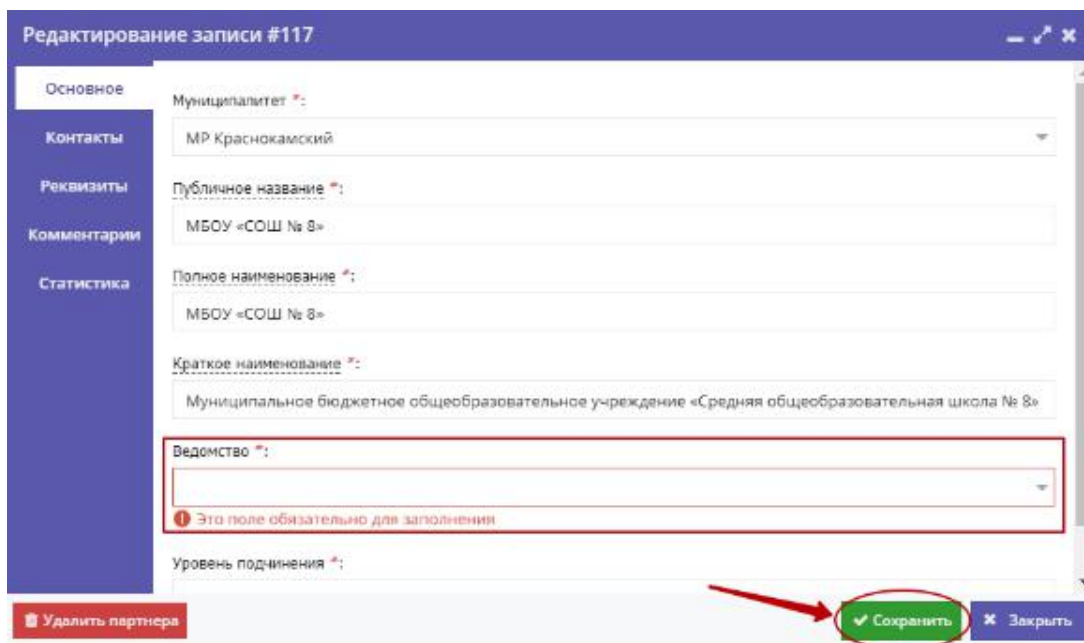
Редактирование записи #117

Основное
Контакты
Реквизиты
Комментарии
Статистика

Муниципалитет *:
МР Краснокамский

Публичное название *:
МБОУ «СОШ № 8»

Полное наименование *:
МБОУ «СОШ № 8»

Краткое наименование *:
Муниципальное бюджетное общеобразовательное учреждение «Средняя общеобразовательная школа № 8»

Ведомство *:

Это поле обязательно для заполнения

Уровень подчинения *:

Удалить партнера

Сохранить
Закрыть